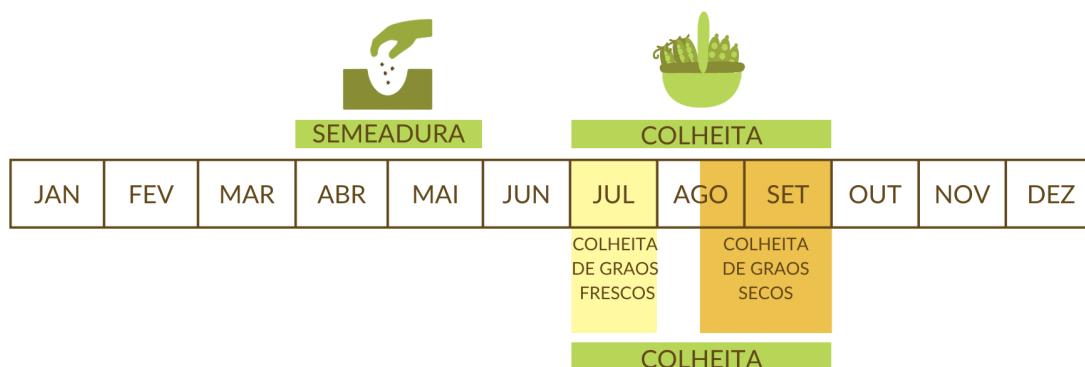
SEMEADURA

COLHEITA

| JAN | FEV | MAR | ABR | MAI | JUN | JUL | AGO | SET | OUT | NOV | DEZ |
|---|---|---|---|---|---|---|---|---|---|---|---|

COLHEITA DE GRAOS FRESCOS

COLHEITA DE GRAOS SECOS

COLHEITA